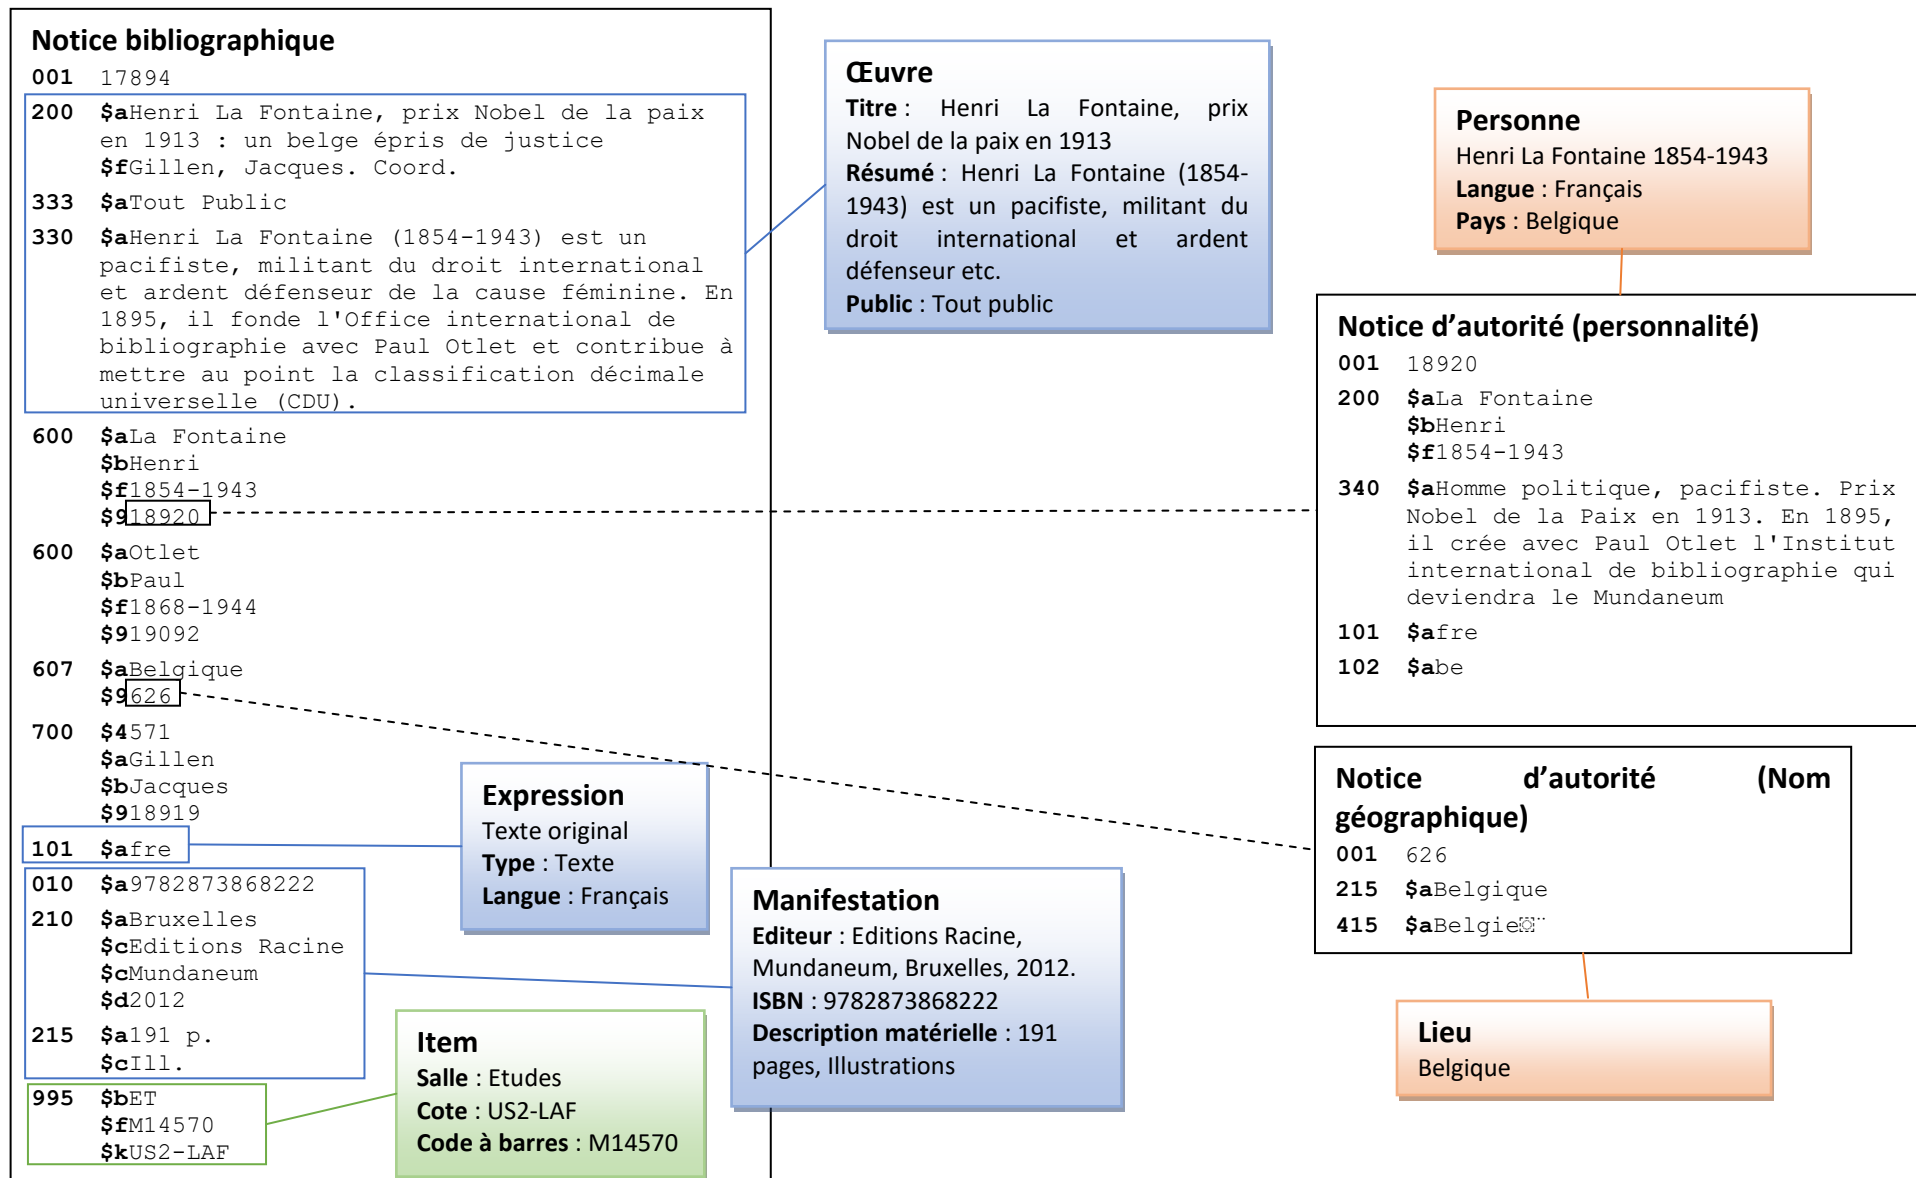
Notice bibliographique
001 17894
200 $aHenri La Fontaine, prix Nobel de la paix en 1913 : un belge épris de justice $fGillen, Jacques. Coord.
333 $aTout Public
330 $aHenri La Fontaine (1854-1943) est un pacifiste, militant du droit international et ardent défenseur de la cause féminine. En 1895, il fonde l'Office international de bibliographie avec Paul Otlet et contribue à mettre au point la classification décimale universelle (CDU).
600 $aLa Fontaine $bHenri $f1854-1943 $918920
600 $aOtlet $bPaul $f1868-1944 $919092
607 $aBelgique $9626
700 $4571 $aGillen $bJacques $918919
101 $afre
010 $a9782873868222
210 $aBruxelles $cEditions Racine $cMundaneum $d2012
215 $a191 p. $cIll.
995 $bET $fM14570 $kUS2-LAF

Œuvre
Titre : Henri La Fontaine, prix Nobel de la paix en 1913
Résumé : Henri La Fontaine (1854-1943) est un pacifiste, militant du droit international et ardent défenseur etc.
Public : Tout public

Expression
Texte original
Type : Texte
Langue : Français

Manifestation
Editeur : Editions Racine, Mundaneum, Bruxelles, 2012.
ISBN : 9782873868222
Description matérielle : 191 pages, Illustrations

Item
Salle : Etudes
Cote : US2-LAF
Code à barres : M14570

Personne
Henri La Fontaine 1854-1943
Langue : Français
Pays : Belgique

Notice d'autorité (personnalité)
001 18920
200 $aLa Fontaine $bHenri $f1854-1943
340 $aHomme politique, pacifiste. Prix Nobel de la Paix en 1913. En 1895, il crée avec Paul Otlet l'Institut international de bibliographie qui deviendra le Mundaneum
101 $afre
102 $abe

Notice d'autorité (Nom géographique)
001 626
215 $aBelgique
415 $aBelgie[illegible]

Lieu
Belgique